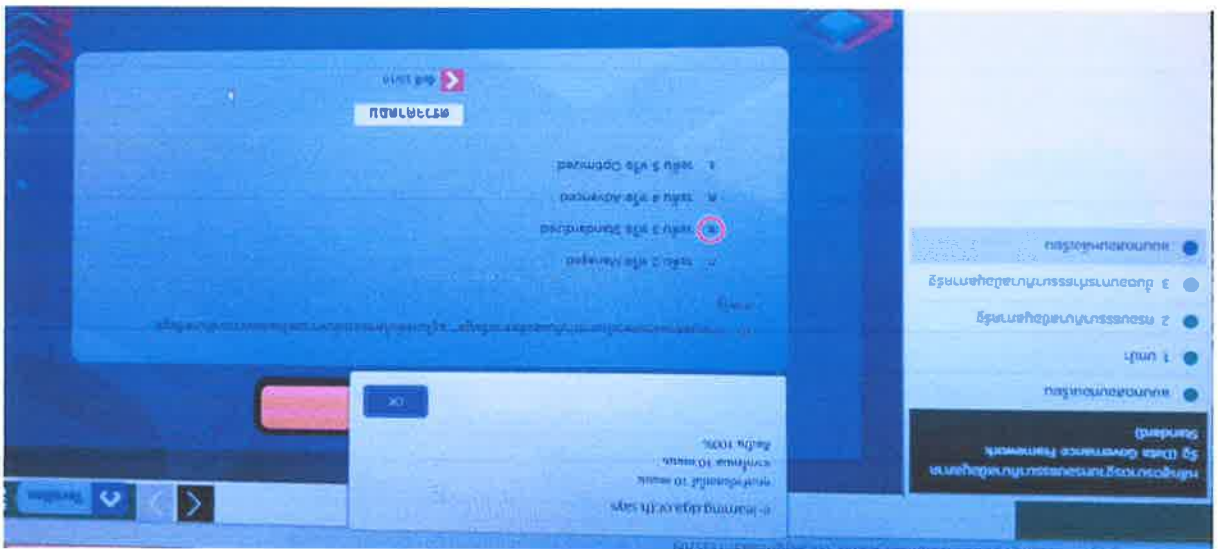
e-learning.dga.or.th says
ทำแบบทดสอบได้ 10 คะแนน
จากทั้งหมด 10 คะแนน
คิดเป็น 100%

OK

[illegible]

ระดับ 2 หรือ Managed
ระดับ 3 หรือ Standardized
ระดับ 4 หรือ Advanced
ระดับ 5 หรือ Optimized

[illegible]

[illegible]

หลักสูตรการบูรณาการธรรมาภิบาลข้อมูลภาครัฐ (Data Governance Framework Standard)

แบบทดสอบก่อนเรียน
1 บทนำ
2 กรอบธรรมาภิบาลข้อมูลภาครัฐ
3 ขั้นตอนการดำเนินการธรรมาภิบาลข้อมูลภาครัฐ
แบบทดสอบหลังเรียน